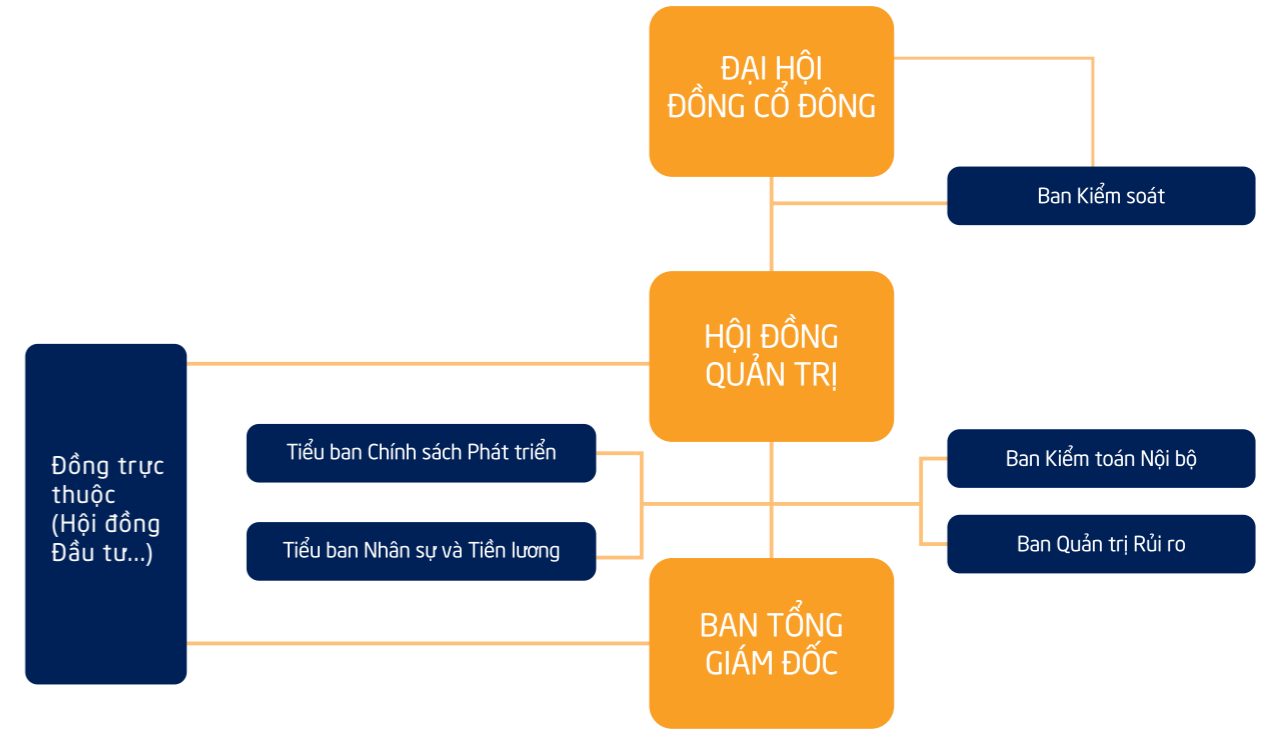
ĐẠI HỘI ĐỒNG CỔ ĐÔNG

Ban Kiểm soát

HỘI ĐỒNG QUẢN TRỊ

Đồng trực thuộc (Hội đồng Đầu tư...)

Tiểu ban Chính sách Phát triển

Tiểu ban Nhân sự và Tiền lương

Ban Kiểm toán Nội bộ

Ban Quản trị Rủi ro

BAN TỔNG GIÁM ĐỐC